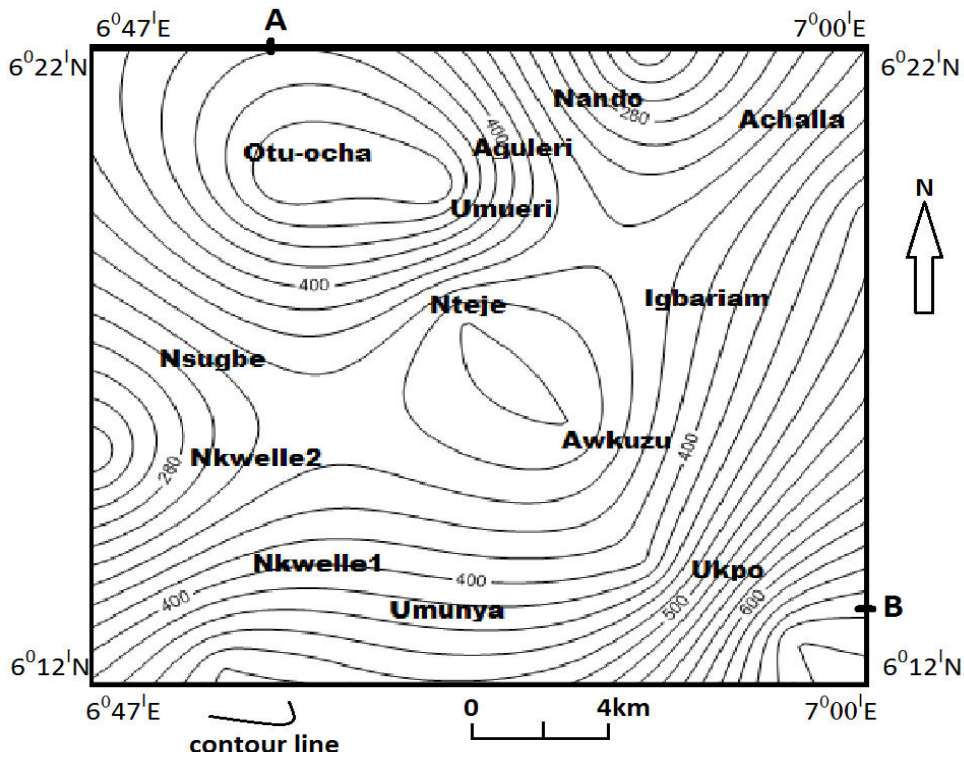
$6^0 47^I E$ A $7^0 00^I E$

$6^0 22^I N$ $6^0 22^I N$

Nando

280

Achalla

400

Aguleri

Otu-ocha

N

Umueri

400

Nteje

Igbariam

Nsugbe

Awkuzu

400

280

Nkwelle2

Nkwelle1

400

Ukpo

400

500

600

Umunya

B

$6^0 12^I N$ $6^0 12^I N$

$6^0 47^I E$ 0 4km $7^0 00^I E$

contour line